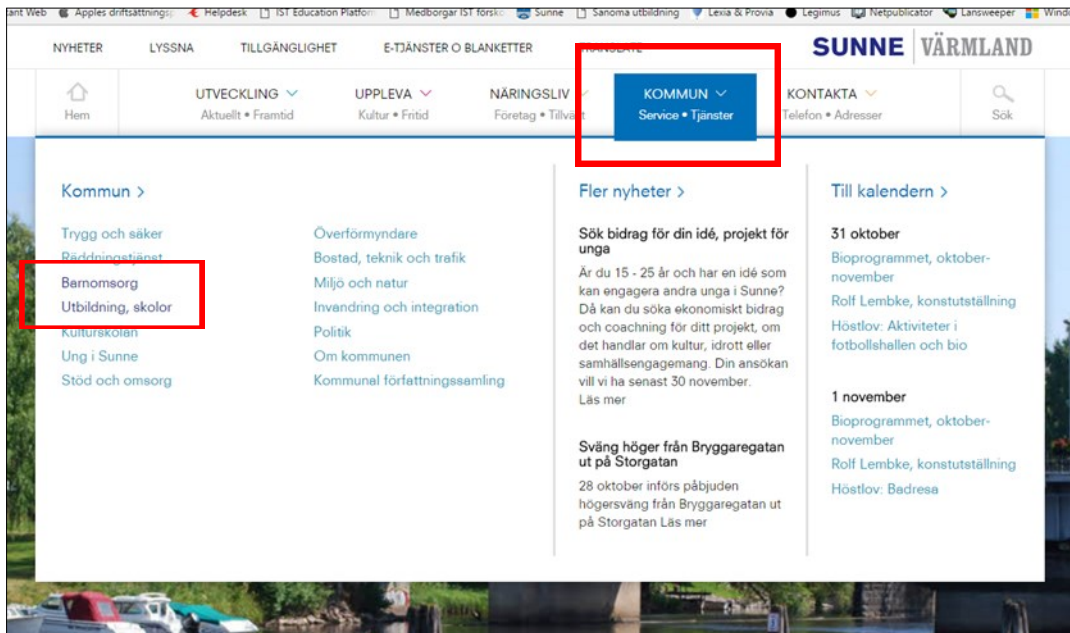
ant Web Apples driftsättnings Helpdesk IST Education Platfor Medborgar IST försk Sunne Sanoma utbildning Lexia & Provia Legimus Netpublicator Lansweeper Windi

NYHETER LYSSNA TILLGÄNGLIGHET E-TJÄNSTER O BLANKETTER TRANSLATE

SUNNE VÄRMLAND

Hem

UTVECKLING
Aktuellt • Framtid

UPPLEVA
Kultur • Fritid

NÄRINGSLIV
Företag • Tillväxt

KOMMUN
Service • Tjänster

KONTAKTA
Telefon • Adresser

Sök

Kommun >

Trygg och säker
Räddningstjänst
Barnomsorg
Utbildning, skolor
Kulturskolan
Ung i Sunne
Stöd och omsorg

Överförmyndare
Bostad, teknik och trafik
Miljö och natur
Invandring och integration
Politik
Om kommunen
Kommunal författningssamling

Fler nyheter >

Sök bidrag för din idé, projekt för unga

Är du 15 - 25 år och har en idé som kan engagera andra unga i Sunne? Då kan du söka ekonomiskt bidrag och coachning för ditt projekt, om det handlar om kultur, idrott eller samhällsengagemang. Din ansökan vill vi ha senast 30 november. Läs mer

Sväng höger från Bryggaregatan ut på Storgatan

28 oktober införs påbjuden högersväng från Bryggaregatan ut på Storgatan Läs mer

Till kalendern >

31 oktober

Bioprogrammet, oktober-november
Rolf Lembke, konstutställning
Höstlov: Aktiviteter i fotbollshallen och bio

1 november

Bioprogrammet, oktober-november
Rolf Lembke, konstutställning
Höstlov: Badresa